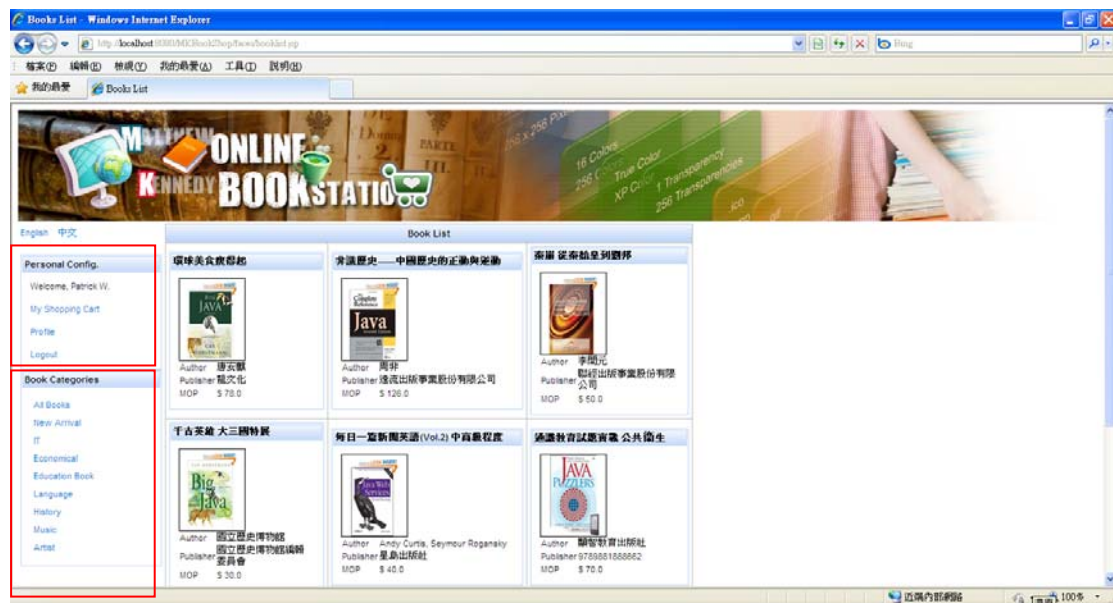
Books List - Windows Internet Explorer

http://localhost:8080/MKBookShop/faces/booklist.jsp

Bing

檔案(F) 編輯(E) 檢視(V) 我的最愛(A) 工具(T) 說明(H)

我的最愛 Books List

MATTHEW KENNEDY ONLINE BOOKSTATION

16 Colors 256 Colors True Color XP Color 1 Transparency 256 Transparencies

English 中文

Personal Config.

Welcome, Patrick W.

My Shopping Cart

Profile

Logout

Book Categories

All Books

New Arrival

IT

Economical

Education Book

Language

History

Music

Artist

Book List

環球美食廣場起

Author 唐安麒
Publisher 龍文化
MOP $ 78.0

青議歷史——中國歷史的正面與逆面

Author 周非
Publisher 遠流出版事業股份有限公司
MOP $ 126.0

秦崩 從秦始皇到劉邦

Author 李開元
Publisher 聯經出版事業股份有限公司
MOP $ 50.0

千古英雄 大三國特展

Author 國立歷史博物館
Publisher 國立歷史博物館編輯委員會
MOP $ 30.0

每日一篇新聞英語(Vol.2) 中高級程度

Author Andy Curtis, Seymour Roganasky
Publisher 星島出版社
MOP $ 40.0

通識教育試題寶藏 公共衞生

Author 驊智教育出版社
Publisher 9789881888662
MOP $ 70.0

近端內部網路

100%